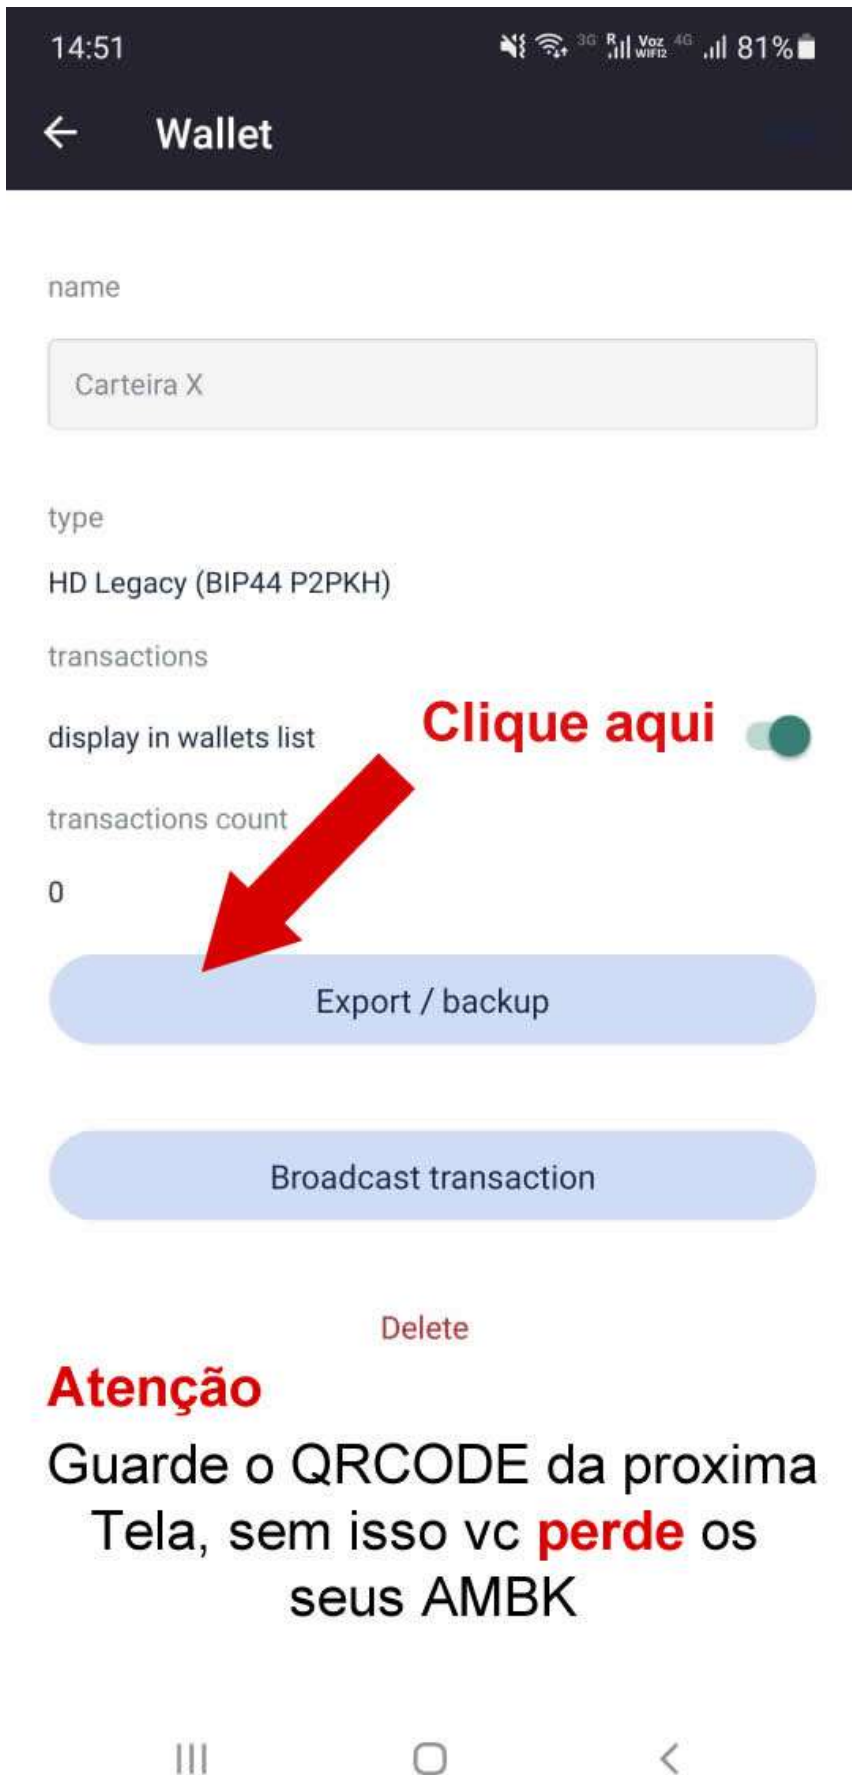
14:51 3G Voz WiFi2 4G 81%

Wallet

name

Carteira X

type

HD Legacy (BIP44 P2PKH)

transactions

display in wallets list

Clique aqui

transactions count

0

Export / backup

Broadcast transaction

Delete

Atenção

Guarde o QRCODE da proxima Tela, sem isso vc perde os seus AMBK